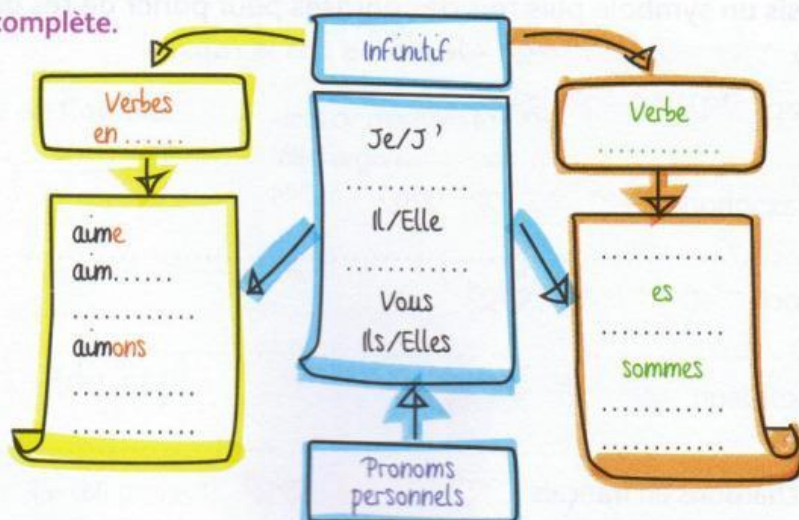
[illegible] un symbole, plus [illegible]
complète.

Infinitif

Verbes en ......

aime
aim......
............
aimons
............
............

Je/J'
............
Il/Elle
............
Vous
Ils/Elles

Pronoms personnels

Verbe
............

............
es
............
sommes
............
............